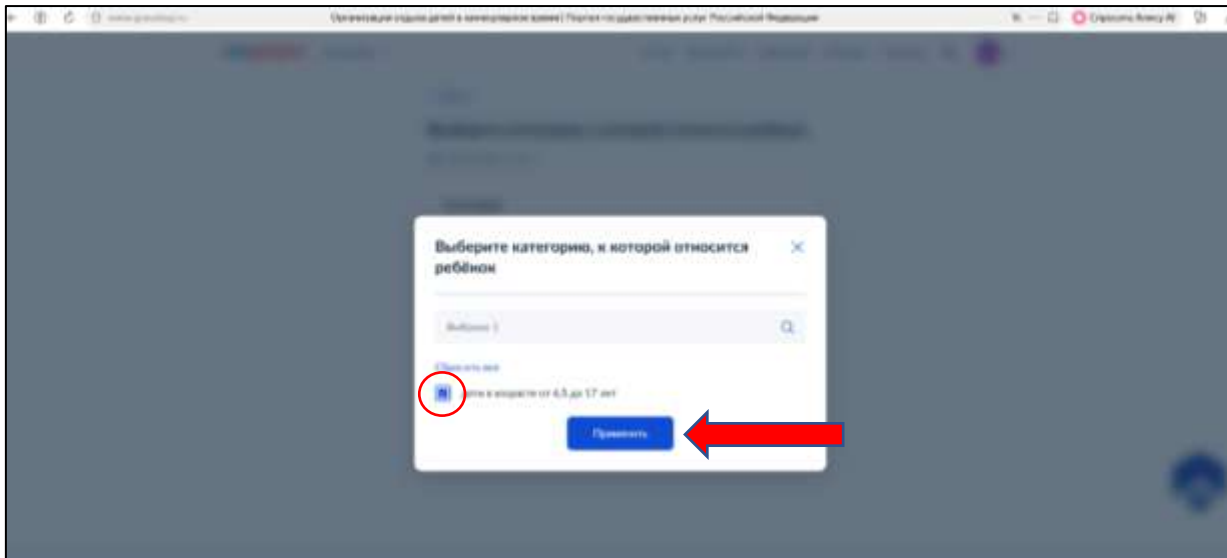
Организация отдыха детей в каникулярное время | Портал государственных услуг Российской Федерации

Спросить Алису

Выберите категорию, к которой относится ребёнок

Выбрано 1

Сбросить все

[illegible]ети в возрасте от 6,5 до 17 лет

Применить